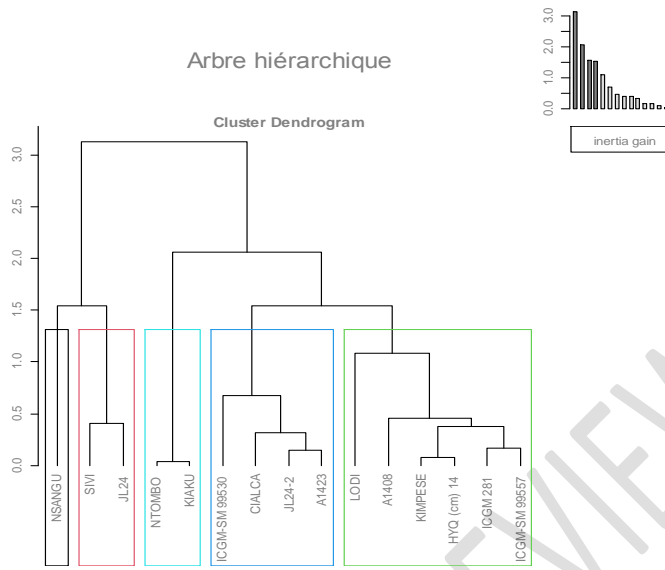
Arbre hiérarchique

3.0
2.0
1.0
0.0

inertia gain

Cluster Dendrogram

3.0
2.5
2.0
1.5
1.0
0.5
0.0

NSANGU
SIVI
JL24
NTOMBO
KIAKU
ICGM-SM 99530
CIALCA
JL24-2
A1423
LODI
A1408
KIMPESE
HYQ (cm) 14
ICGM 281
ICGM-SM 99557